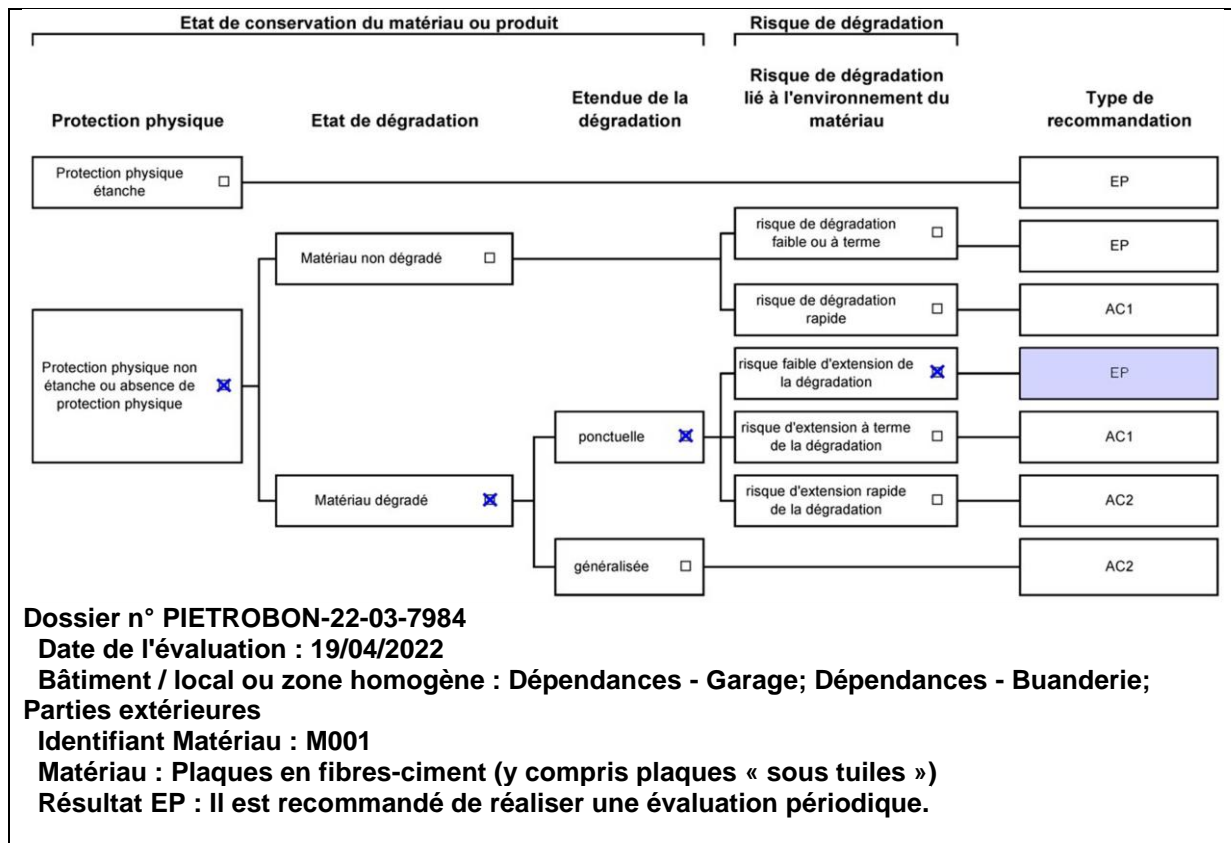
Etat de conservation du matériau ou produit

Risque de dégradation

Protection physique

Etat de dégradation

Etendue de la dégradation

Risque de dégradation lié à l'environnement du matériau

Type de recommandation

Protection physique étanche ☐

EP

Matériau non dégradé ☐

risque de dégradation faible ou à terme ☐

EP

risque de dégradation rapide ☐

AC1

Protection physique non étanche ou absence de protection physique ☒

risque faible d'extension de la dégradation ☒

EP

ponctuelle ☒

risque d'extension à terme de la dégradation ☐

AC1

Matériau dégradé ☒

risque d'extension rapide de la dégradation ☐

AC2

généralisée ☐

AC2

Dossier n° PIETROBON-22-03-7984
Date de l'évaluation : 19/04/2022
Bâtiment / local ou zone homogène : Dépendances - Garage; Dépendances - Buanderie; Parties extérieures
Identifiant Matériau : M001
Matériau : Plaques en fibres-ciment (y compris plaques « sous tuiles »)
Résultat EP : Il est recommandé de réaliser une évaluation périodique.